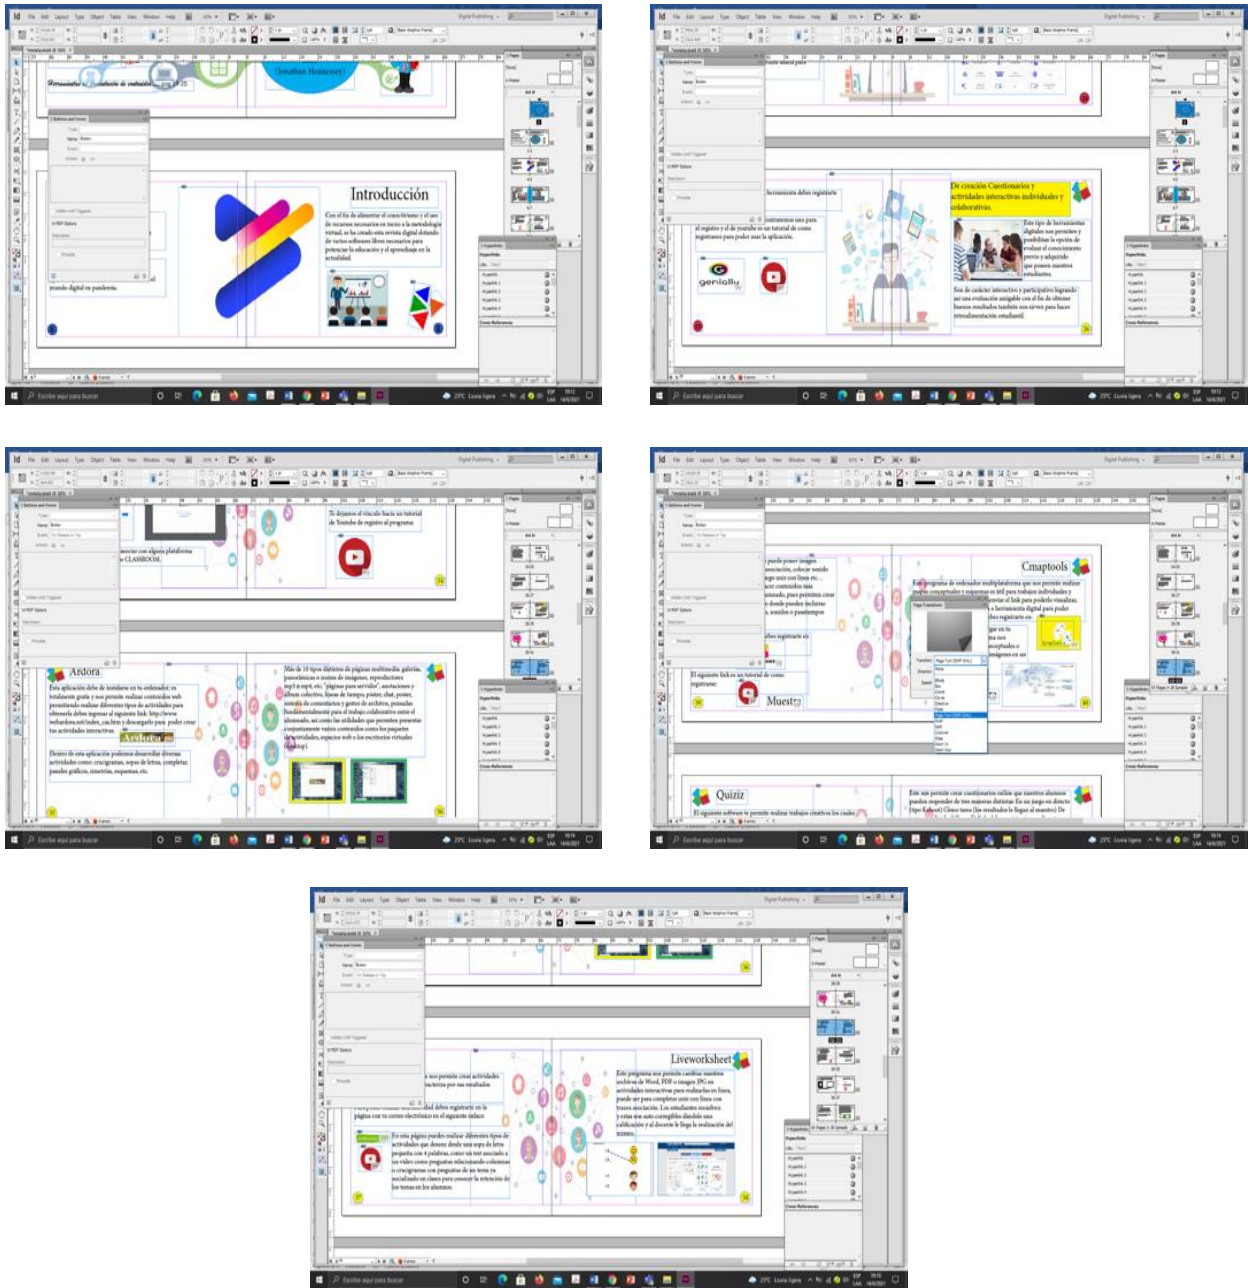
Jonathan Hennessey

Introducción

Con el fin de alimentar el conocimiento y el uso de recursos necesarios en torno a la metodología virtual, se ha creado esta revista digital dotando de varios softwares libres necesarios para potenciar la educación y el aprendizaje en la actualidad.

mundo digital en pandemia.

De creación Cuestionarios y actividades interactivas individuales y colaborativas.

Este tipo de herramientas digitales nos permiten y posibilitan la opción de evaluar el conocimiento previo y adquirido que poseen nuestros estudiantes.

Son de carácter interactivo y participativo logrando así una evaluación amigable con el fin de obtener buenos resultados tanto en clases para hacer retroalimentación estudiantil.

genially

Te dejamos el vínculo hacia un tutorial de Youtube de registro al programa:

Ardora

Esta aplicación debe de instalarse en tu ordenador; es totalmente gratis y nos permite realizar contenidos web permitiendo realizar diferentes tipos de actividades para obtenerla debes ingresar al siguiente link:

Dentro de esta aplicación podemos desarrollar diversas actividades como crucigramas, sopas de letras, completar, paneles gráficos, simetrías, esquemas, etc.

Ardora

Cmaptools

Muestra

Quiziz

Liveworksheet

Escribe aquí para buscar